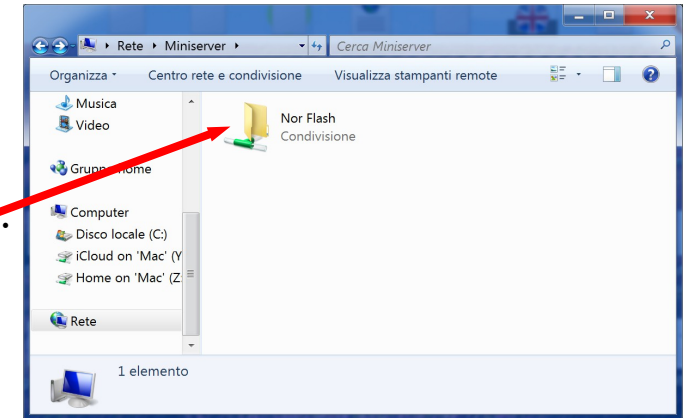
Rete ▸ Miniserver ▸

Cerca Miniserver

Organizza ▾ Centro rete e condivisione Visualizza stampanti remote

Musica
Video

Grupp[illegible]home

Computer
Disco locale (C:)
iCloud on 'Mac' (Y
Home on 'Mac' (Z

Rete

Nor Flash
Condivisione

1 elemento